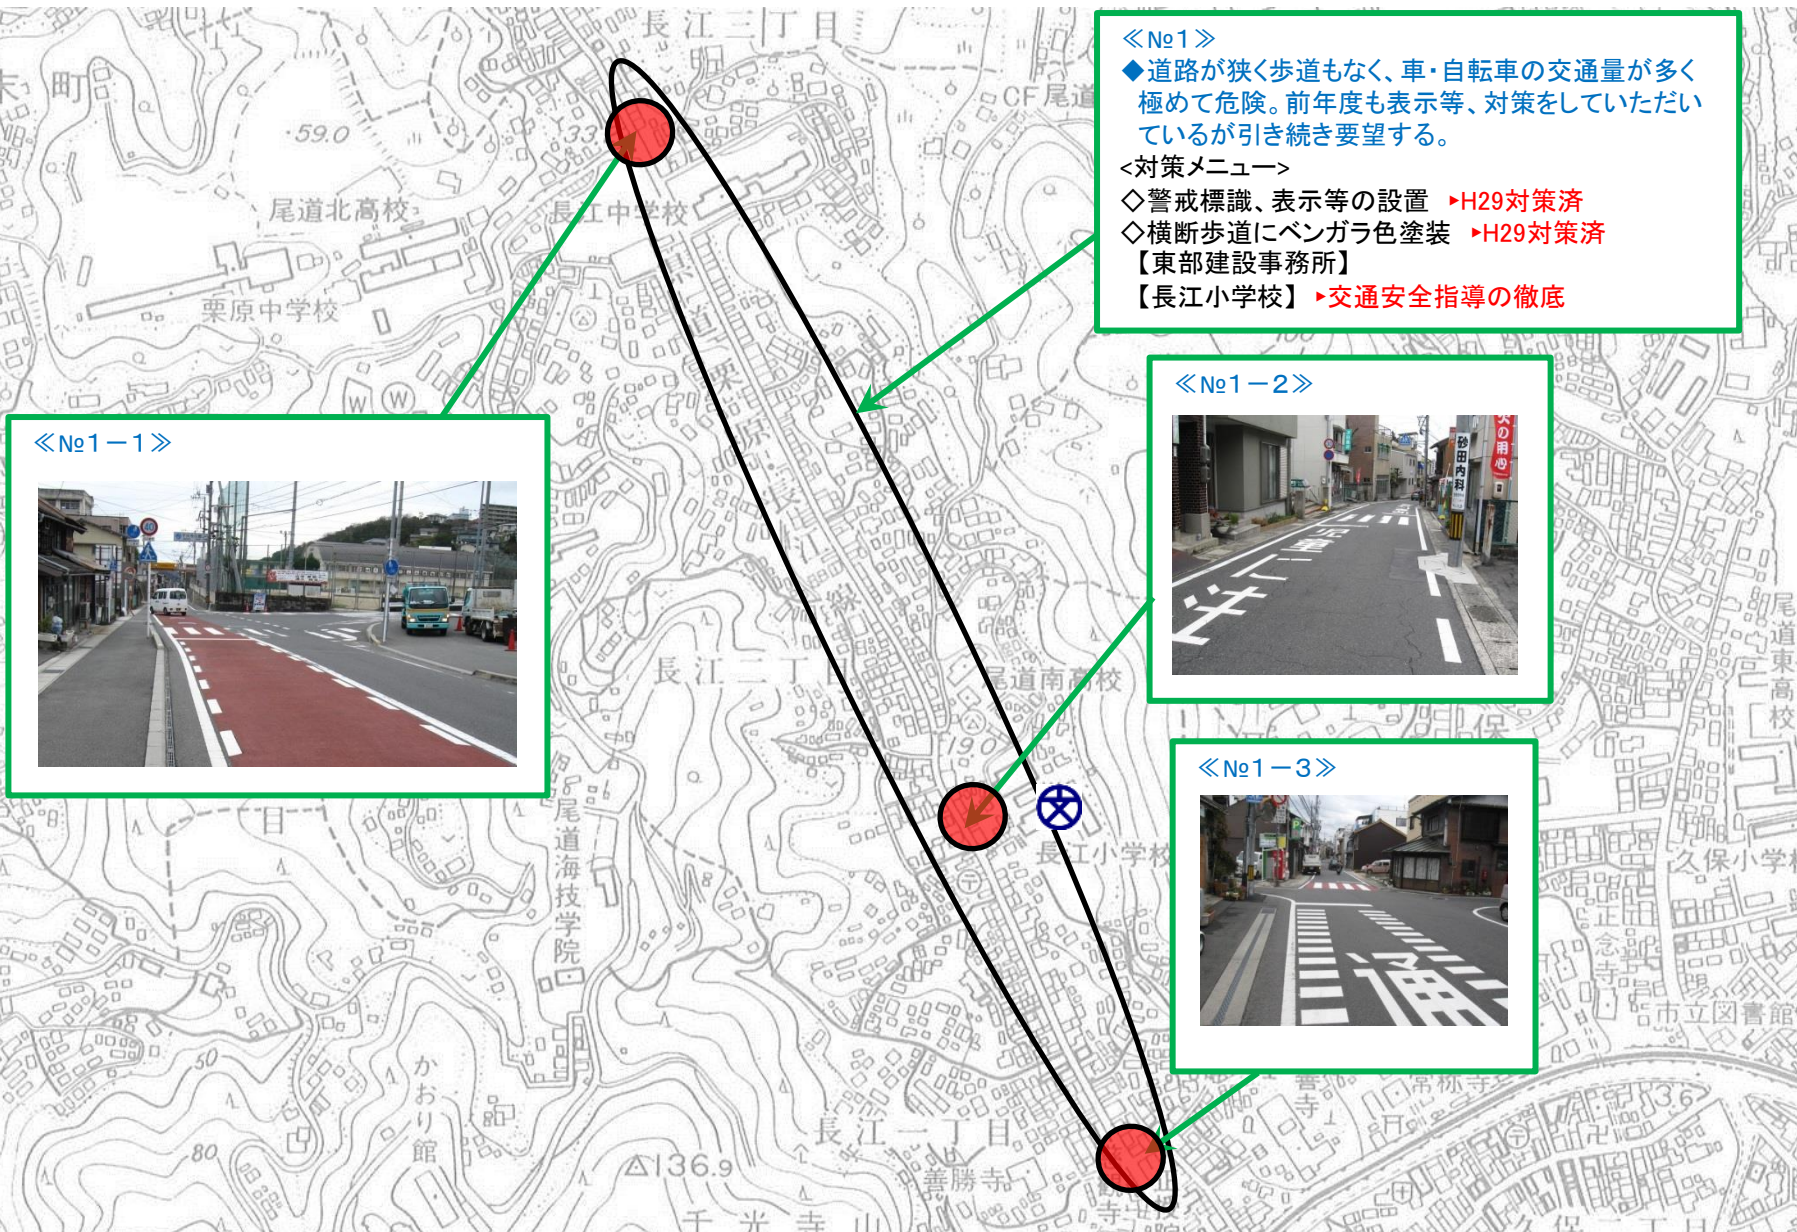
≪№1≫
◆道路が狭く歩道もなく、車・自転車の交通量が多く極めて危険。前年度も表示等、対策をしていただいているが引き続き要望する。
<対策メニュー>
◇警戒標識、表示等の設置 ▸H29対策済
◇横断歩道にベンガラ色塗装 ▸H29対策済
【東部建設事務所】
【長江小学校】 ▸交通安全指導の徹底

≪№1－1≫

≪№1－2≫

≪№1－3≫

長江三丁目
尾道北高校
栗原中学校
長江中学校
59.0
尾道南高校
長江二丁目
長江小学校
尾道海技学院
かおり館
長江一丁目
136.9
善勝寺
久保小学校
市立図書館
尾道東高校
千光寺山